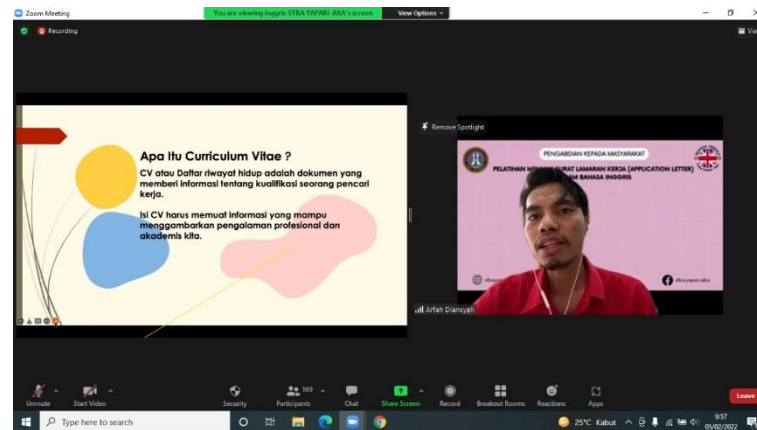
Zoom Meeting
You are viewing Inggris STBA YAPARI-ABA's screen
View Options
Recording
Vie

Apa Itu Curriculum Vitae ?

CV atau Daftar riwayat hidup adalah dokumen yang memberi informasi tentang kualifikasi seorang pencari kerja.

Isi CV harus memuat informasi yang mampu menggambarkan pengalaman profesional dan akademis kita.

Remove Spotlight

PENGABDIAN KEPADA MASYARAKAT
PELATIHAN M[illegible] SURAT LAMARAN KERJA (APPLICATION LETTER) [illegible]M BAHASA INGGRIS

Arfah Diansyah

Unmute
Start Video
Security
169
Participants
Chat
Share Screen
Record
Breakout Rooms
Reactions
Apps
Leave

Type here to search
25°C Kabut
9:57
05/02/2022